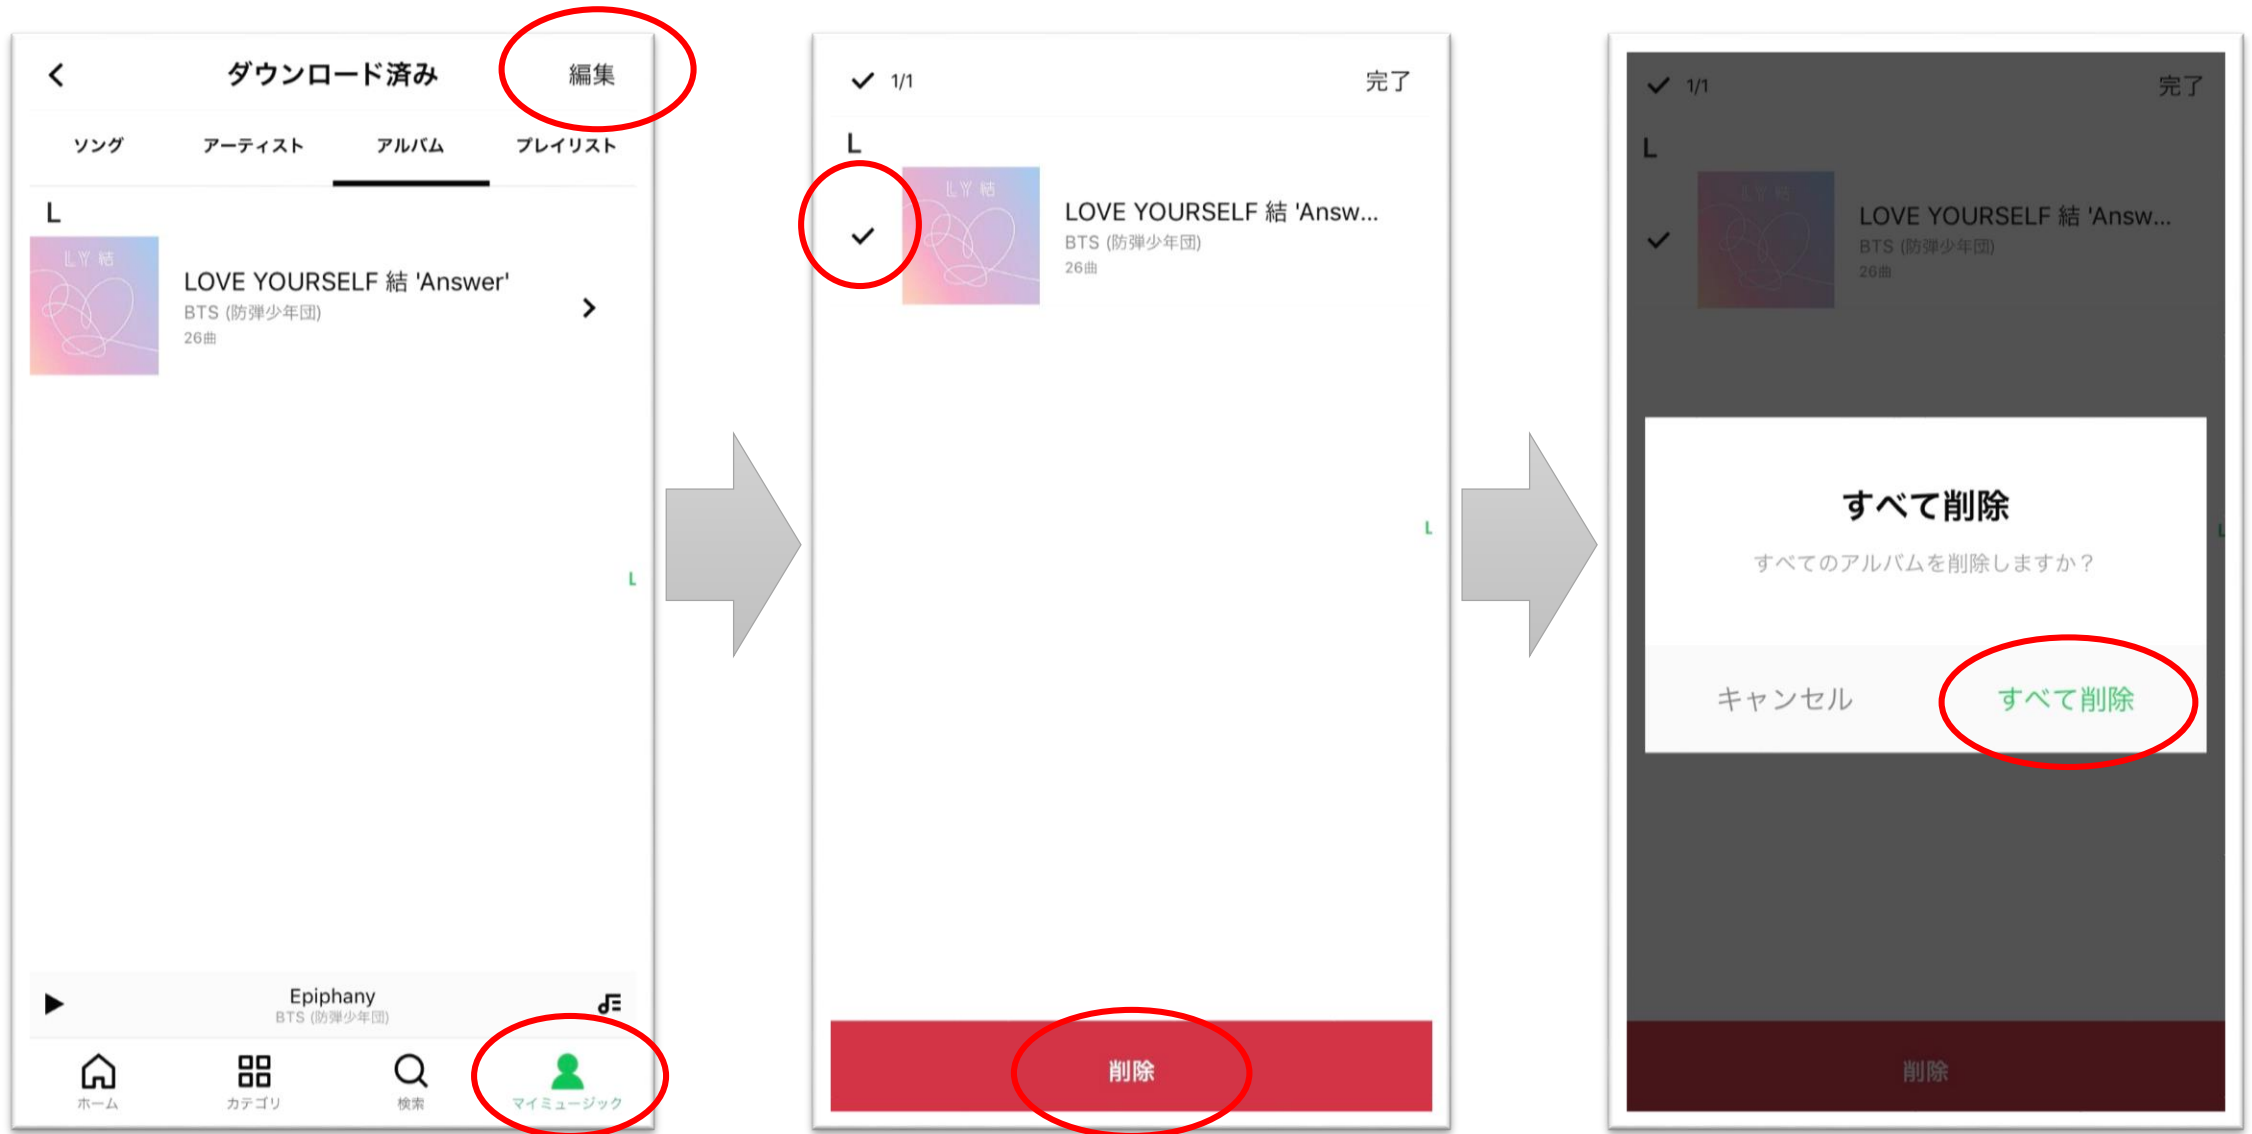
ダウンロード済み
編集
ソング
アーティスト
アルバム
プレイリスト
L
LY 結
LOVE YOURSELF 結 'Answer'
BTS (防弾少年団)
26曲
L
Epiphany
BTS (防弾少年団)
ホーム
カテゴリ
検索
マイミュージック

1/1
完了
L
LY 結
LOVE YOURSELF 結 'Answ...
BTS (防弾少年団)
26曲
L
削除

1/1
完了
L
LY 結
LOVE YOURSELF 結 'Answ...
BTS (防弾少年団)
26曲
すべて削除
すべてのアルバムを削除しますか？
キャンセル
すべて削除
削除